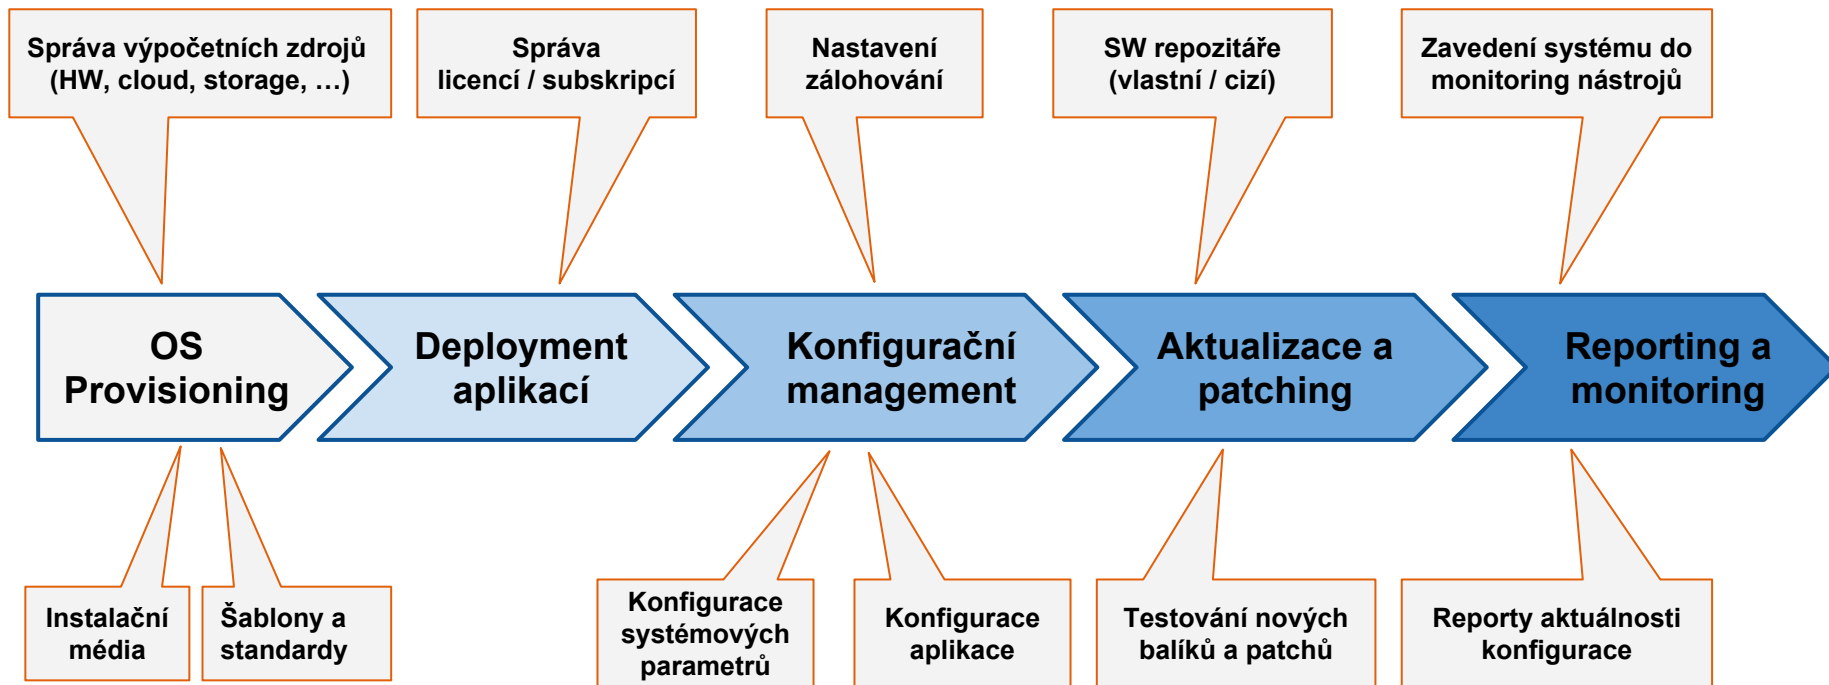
Správa výpočetních zdrojů (HW, cloud, storage, …)

Správa licencí / subskripcí

Nastavení zálohování

SW repozitáře (vlastní / cizí)

Zavedení systému do monitoring nástrojů

OS Provisioning

Deployment aplikací

Konfigurační management

Aktualizace a patching

Reporting a monitoring

Instalační média

Šablony a standardy

Konfigurace systémových parametrů

Konfigurace aplikace

Testování nových balíků a patchů

Reporty aktuálnosti konfigurace